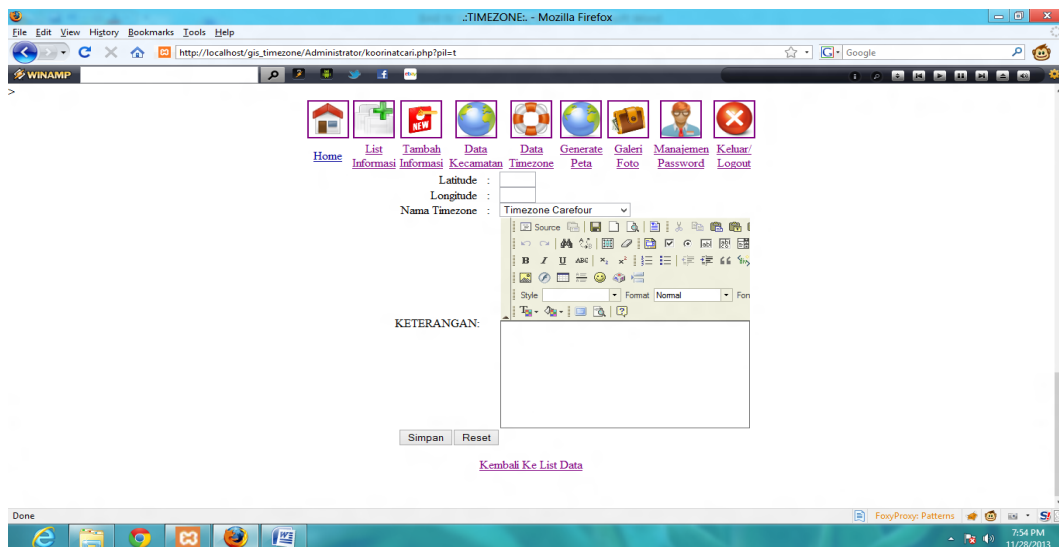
.:TIMEZONE:. - Mozilla Firefox

File Edit View History Bookmarks Tools Help

http://localhost/gis_timezone/Administrator/koorinatcari.php?pil=t

Google

WINAMP

>

Home

List Informasi

NEW

Tambah Informasi

Data Kecamatan

Data Timezone

Generate Peta

Galeri Foto

Manajemen Password

Keluar/ Logout

Latitude :

Longitude :

Nama Timezone : Timezone Carefour

Source

Style Format Normal Fon

KETERANGAN:

Simpan Reset

Kembali Ke List Data

Done

FoxyProxy: Patterns

7:54 PM

11/28/2013